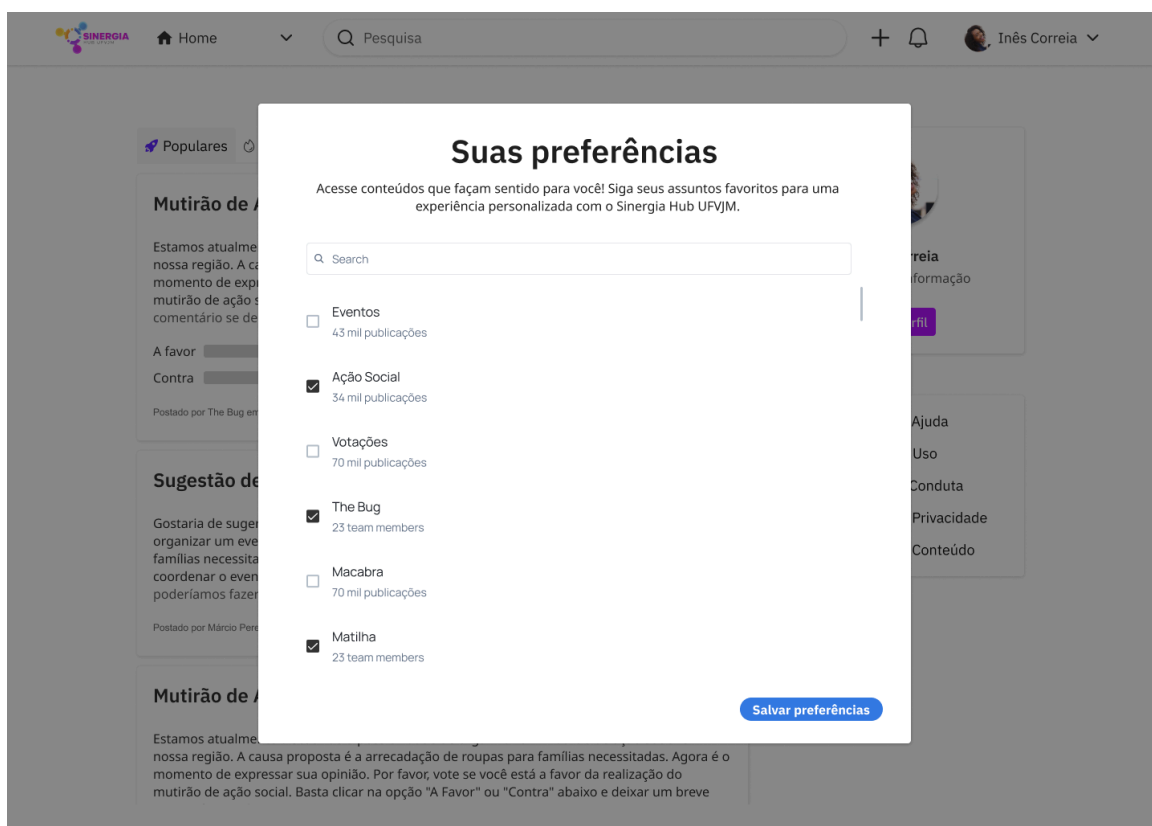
SINERGIA HUB UFVJM

Home

Pesquisa

Inês Correia

Populares

Mutirão de A

Estamos atualme nossa região. A ca momento de expr mutirão de ação s comentário se de

A favor

Contra

Postado por The Bug em

Sugestão de

Gostaria de suger organizar um eve famílias necessita coordenar o even poderíamos fazer

Postado por Márcio Pere

Mutirão de A

Estamos atualme nossa região. A causa proposta é a arrecadação de roupas para famílias necessitadas. Agora é o momento de expressar sua opinião. Por favor, vote se você está a favor da realização do mutirão de ação social. Basta clicar na opção "A Favor" ou "Contra" abaixo e deixar um breve

rreia
formação
rfil

Ajuda
Uso
Conduta
Privacidade
Conteúdo

Suas preferências

Acesse conteúdos que façam sentido para você! Siga seus assuntos favoritos para uma experiência personalizada com o Sinergia Hub UFVJM.

Search

Eventos
43 mil publicações

Ação Social
34 mil publicações

Votações
70 mil publicações

The Bug
23 team members

Macabra
70 mil publicações

Matilha
23 team members

Salvar preferências